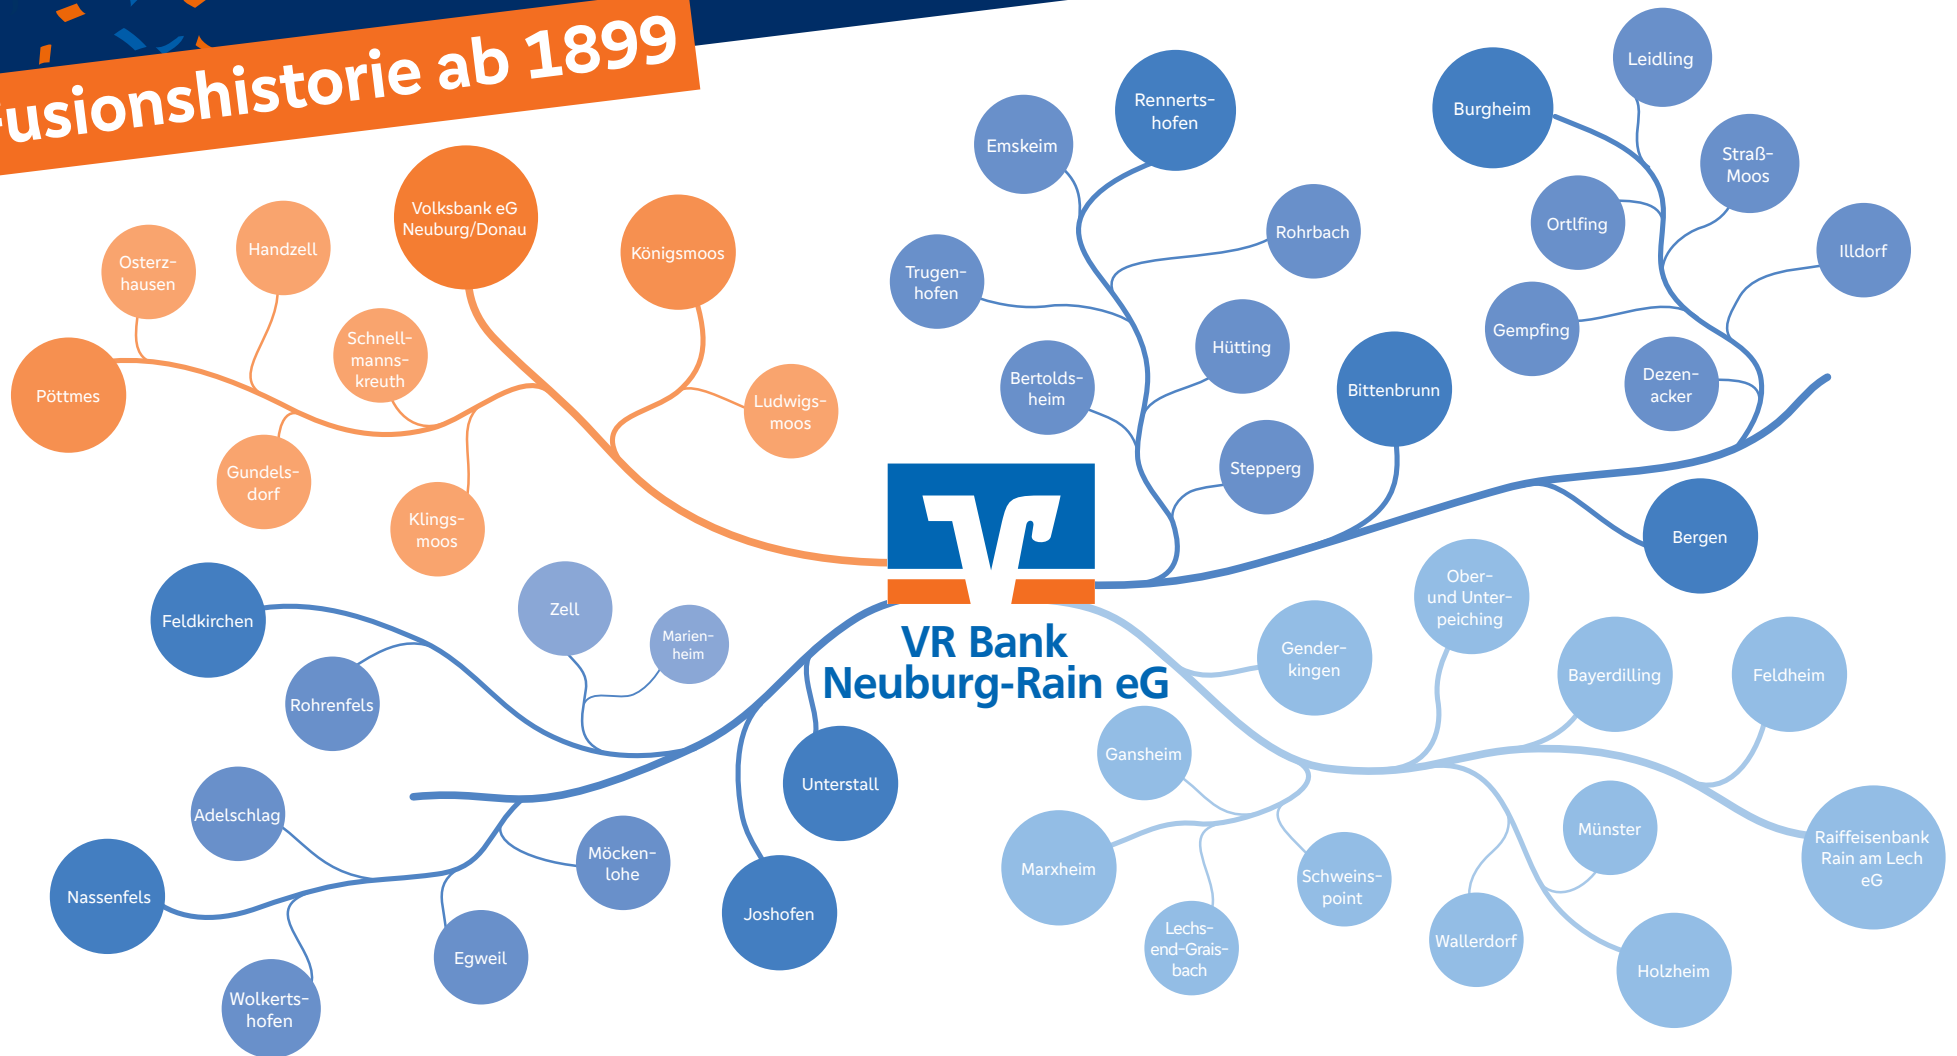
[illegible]usionshistorie ab 1899

Volksbank eG Neuburg/Donau

Handzell

Osterz-hausen

Königsmoos

Schnell-manns-kreuth

Pöttmes

Ludwigs-moos

Gundels-dorf

Klings-moos

Emskeim

Rennerts-hofen

Burgheim

Leidling

Straß-Moos

Rohrbach

Ortlfing

Illdorf

Trugen-hofen

Hütting

Gempfing

Bertolds-heim

Bittenbrunn

Dezen-acker

Stepperg

Bergen

VR Bank Neuburg-Rain eG

Feldkirchen

Zell

Marien-heim

Rohrenfels

Unterstall

Adelschlag

Möcken-lohe

Nassenfels

Joshofen

Egweil

Wolkerts-hofen

Ober- und Unter-peiching

Gender-kingen

Bayerdilling

Feldheim

Gansheim

Marxheim

Münster

Raiffeisenbank Rain am Lech eG

Schweins-point

Lechs-end-Grais-bach

Wallerdorf

Holzheim